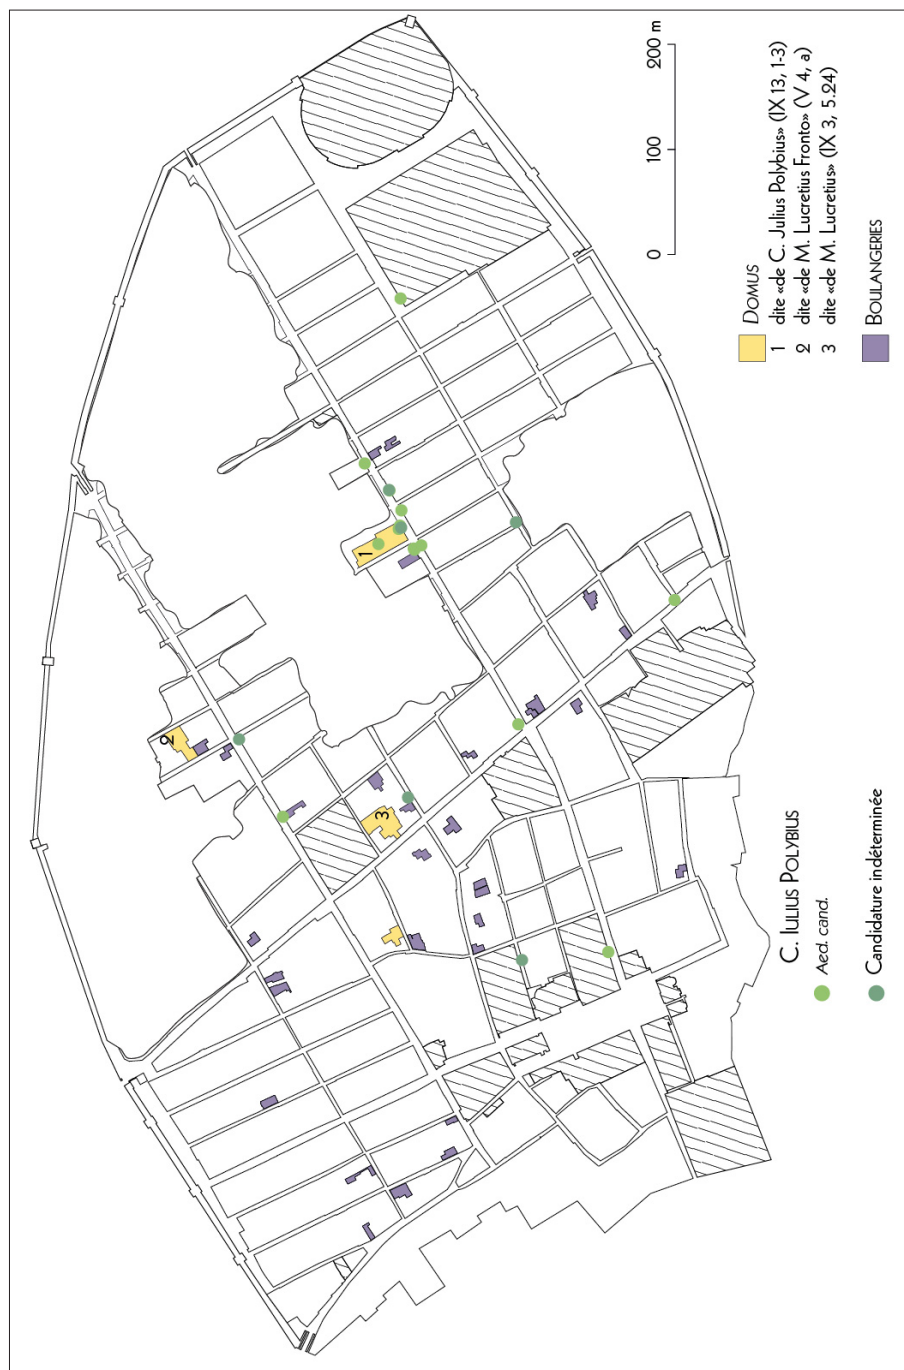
0 100 200 m

DOMUS
1 dite «de C. Julius Polybius» (IX 13, 1-3)
2 dite «de M. Lucretius Fronto» (V 4, a)
3 dite «de M. Lucretius» (IX 3, 5.24)

BOULANGERIES

C. IULIUS POLYBIUS
Aed. cand.
Candidature indéterminée

1
2
3